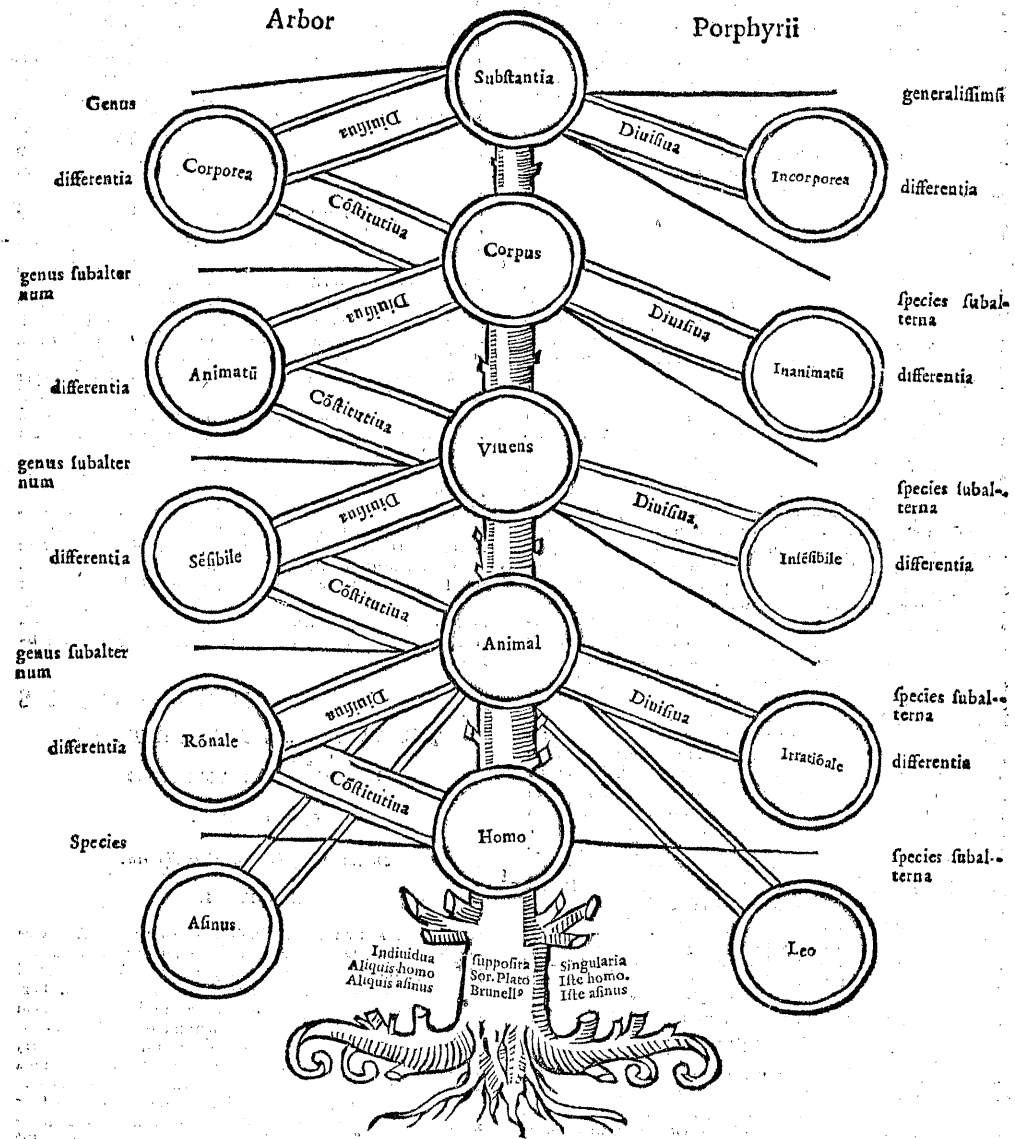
Arbor Porphyrii

Genus generaliſſimū

Subſtantia

Diuiſiua Diuiſiua

differentia Corporea Incorporea differentia

Cōſtitutiua

genus ſubalternum Corpus ſpecies ſubalterna

Diuiſiua Diuiſiua

differentia Animatū Inanimatū differentia

Cōſtitutiua

genus ſubalternum Viuens ſpecies ſubalterna

Diuiſiua Diuiſiua

differentia Sēſibile Inſēſibile differentia

Cōſtitutiua

genus ſubalternum Animal ſpecies ſubalterna

Diuiſiua Diuiſiua

differentia Rōnale Irratiōale differentia

Cōſtitutiua

Species Homo ſpecies ſubalterna

Aſinus Leo

Indiuidua Aliquis homo Aliquis aſinus

ſuppoſita Sor. Plato Brunell⁹

Singularia Iſte homo. Iſte aſinus